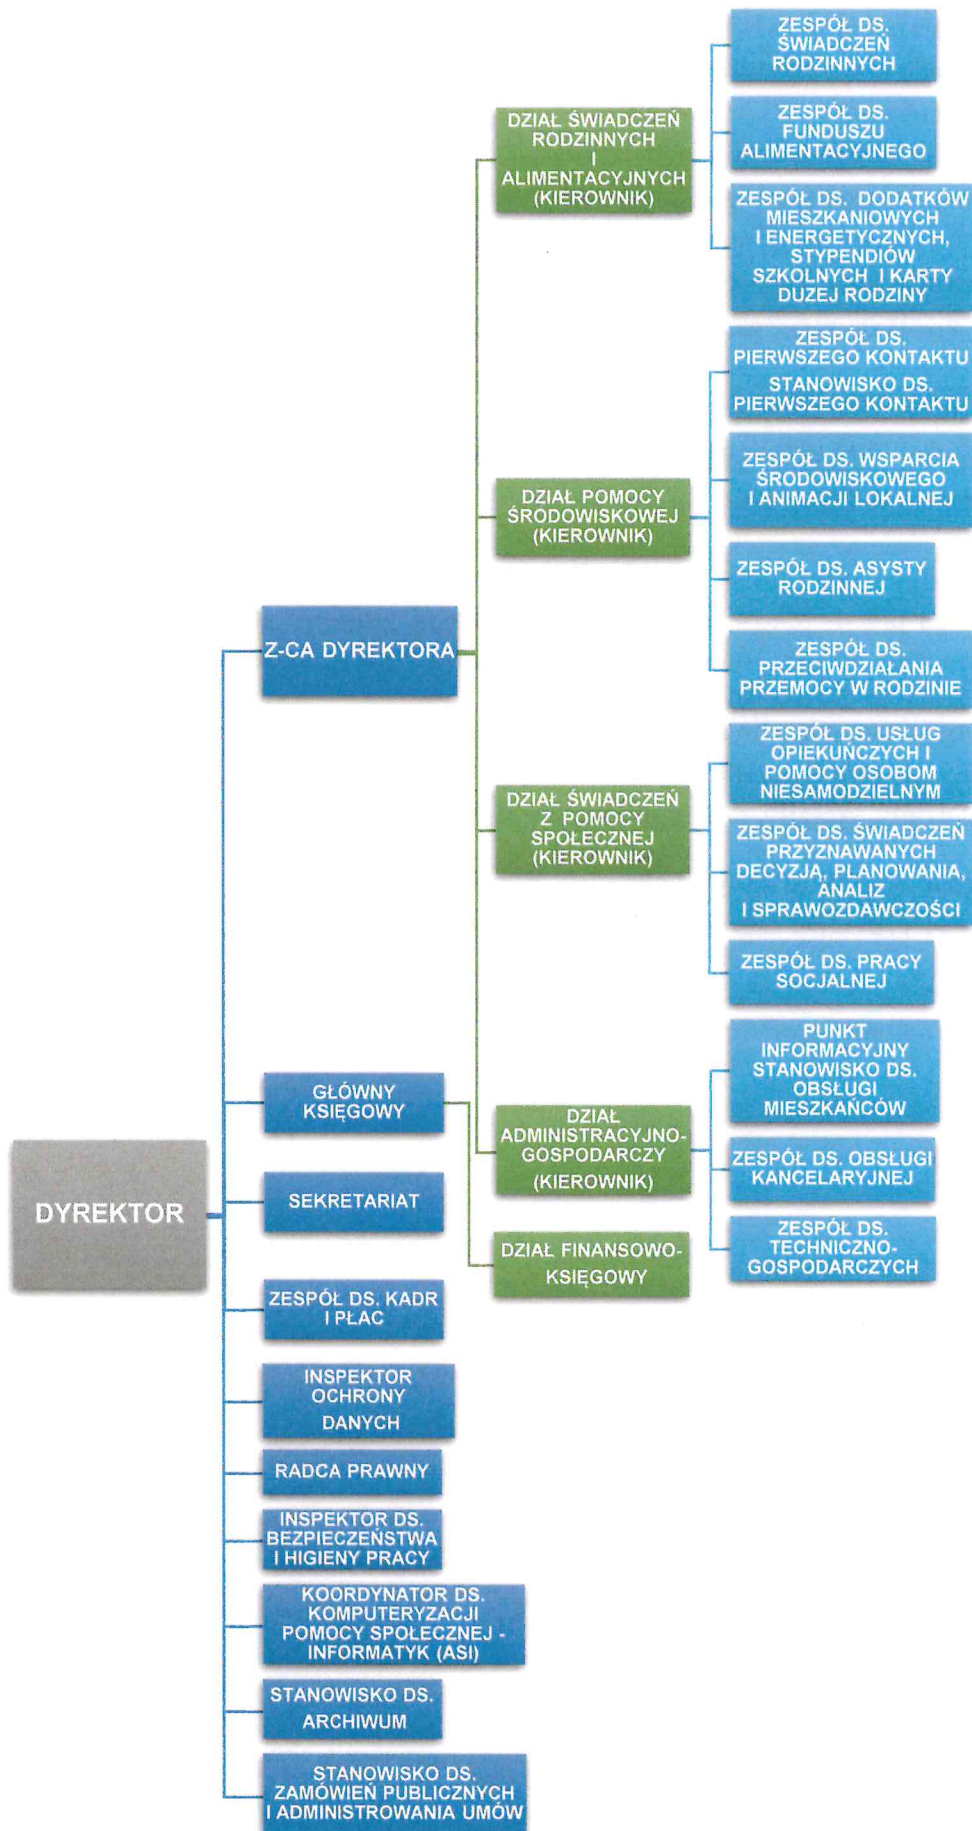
DYREKTOR

Z-CA DYREKTORA

DZIAŁ ŚWIADCZEŃ RODZINNYCH I ALIMENTACYJNYCH (KIEROWNIK)

ZESPÓŁ DS. ŚWIADCZEŃ RODZINNYCH

ZESPÓŁ DS. FUNDUSZU ALIMENTACYJNEGO

ZESPÓŁ DS. DODATKÓW MIESZKANIOWYCH I ENERGETYCZNYCH, STYPENDIÓW SZKOLNYCH I KARTY DUŻEJ RODZINY

DZIAŁ POMOCY ŚRODOWISKOWEJ (KIEROWNIK)

ZESPÓŁ DS. PIERWSZEGO KONTAKTU
STANOWISKO DS. PIERWSZEGO KONTAKTU

ZESPÓŁ DS. WSPARCIA ŚRODOWISKOWEGO I ANIMACJI LOKALNEJ

ZESPÓŁ DS. ASYSTY RODZINNEJ

ZESPÓŁ DS. PRZECIWDZIAŁANIA PRZEMOCY W RODZINIE

DZIAŁ ŚWIADCZEŃ Z POMOCY SPOŁECZNEJ (KIEROWNIK)

ZESPÓŁ DS. USŁUG OPIEKUŃCZYCH I POMOCY OSOBOM NIESAMODZIELNYM

ZESPÓŁ DS. ŚWIADCZEŃ PRZYZNAWANYCH DECYZJĄ, PLANOWANIA, ANALIZ I SPRAWOZDAWCZOŚCI

ZESPÓŁ DS. PRACY SOCJALNEJ

DZIAŁ ADMINISTRACYJNO-GOSPODARCZY (KIEROWNIK)

PUNKT INFORMACYJNY STANOWISKO DS. OBSŁUGI MIESZKAŃCÓW

ZESPÓŁ DS. OBSŁUGI KANCELARYJNEJ

ZESPÓŁ DS. TECHNICZNO-GOSPODARCZYCH

GŁÓWNY KSIĘGOWY

DZIAŁ FINANSOWO-KSIĘGOWY

SEKRETARIAT

ZESPÓŁ DS. KADR I PŁAC

INSPEKTOR OCHRONY DANYCH

RADCA PRAWNY

INSPEKTOR DS. BEZPIECZEŃSTWA I HIGIENY PRACY

KOORDYNATOR DS. KOMPUTERYZACJI POMOCY SPOŁECZNEJ - INFORMATYK (ASI)

STANOWISKO DS. ARCHIWUM

STANOWISKO DS. ZAMÓWIEŃ PUBLICZNYCH I ADMINISTROWANIA UMÓW